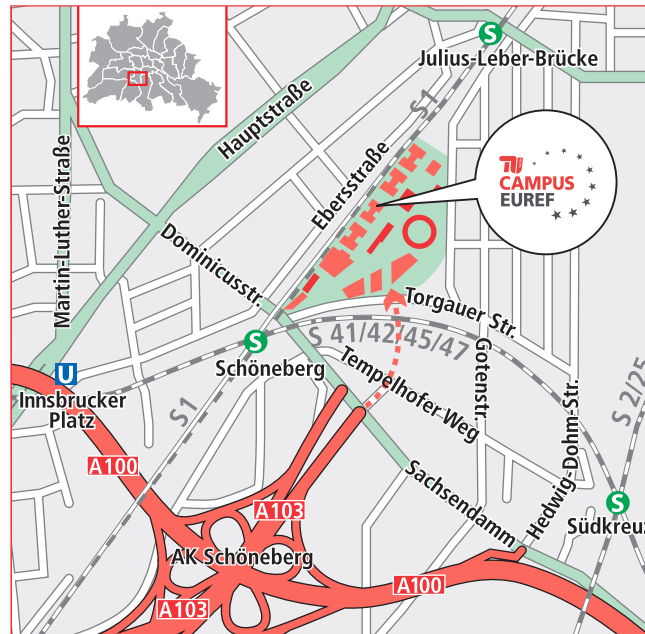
S
Julius-Leber-Brücke
Hauptstraße
S1
Martin-Luther-Straße
Ebersstraße
TU CAMPUS EUREF
Dominicusstr.
Torgauer Str.
S
Schöneberg
S 41/42 45/47
Gotenstr.
U
Innsbrucker Platz
S1
Tempelhofer Weg
Hedwig-Dohm-Str.
S 2/25
A100
Sachsendamm
S
Südkreuz
A103
AK Schöneberg
A100
A103